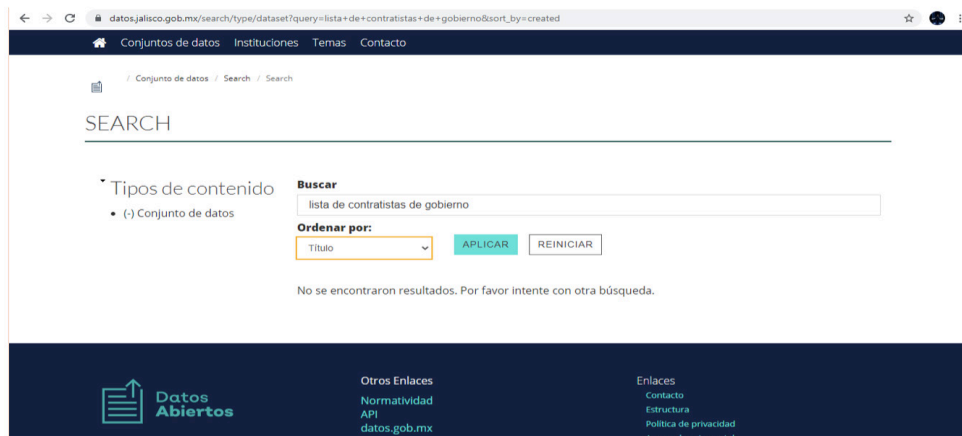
datos.jalisco.gob.mx/search/type/dataset?query=lista+de+contratistas+de+gobierno&sort_by=created

Conjuntos de datos Instituciones Temas Contacto

/ Conjunto de datos / Search / Search

SEARCH

Tipos de contenido

• (-) Conjunto de datos

Buscar

lista de contratistas de gobierno

Ordenar por:

Título

APLICAR

REINICIAR

No se encontraron resultados. Por favor intente con otra búsqueda.

Datos Abiertos

Otros Enlaces

Normatividad

API

datos.gob.mx

Enlaces

Contacto

Estructura

Política de privacidad

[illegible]